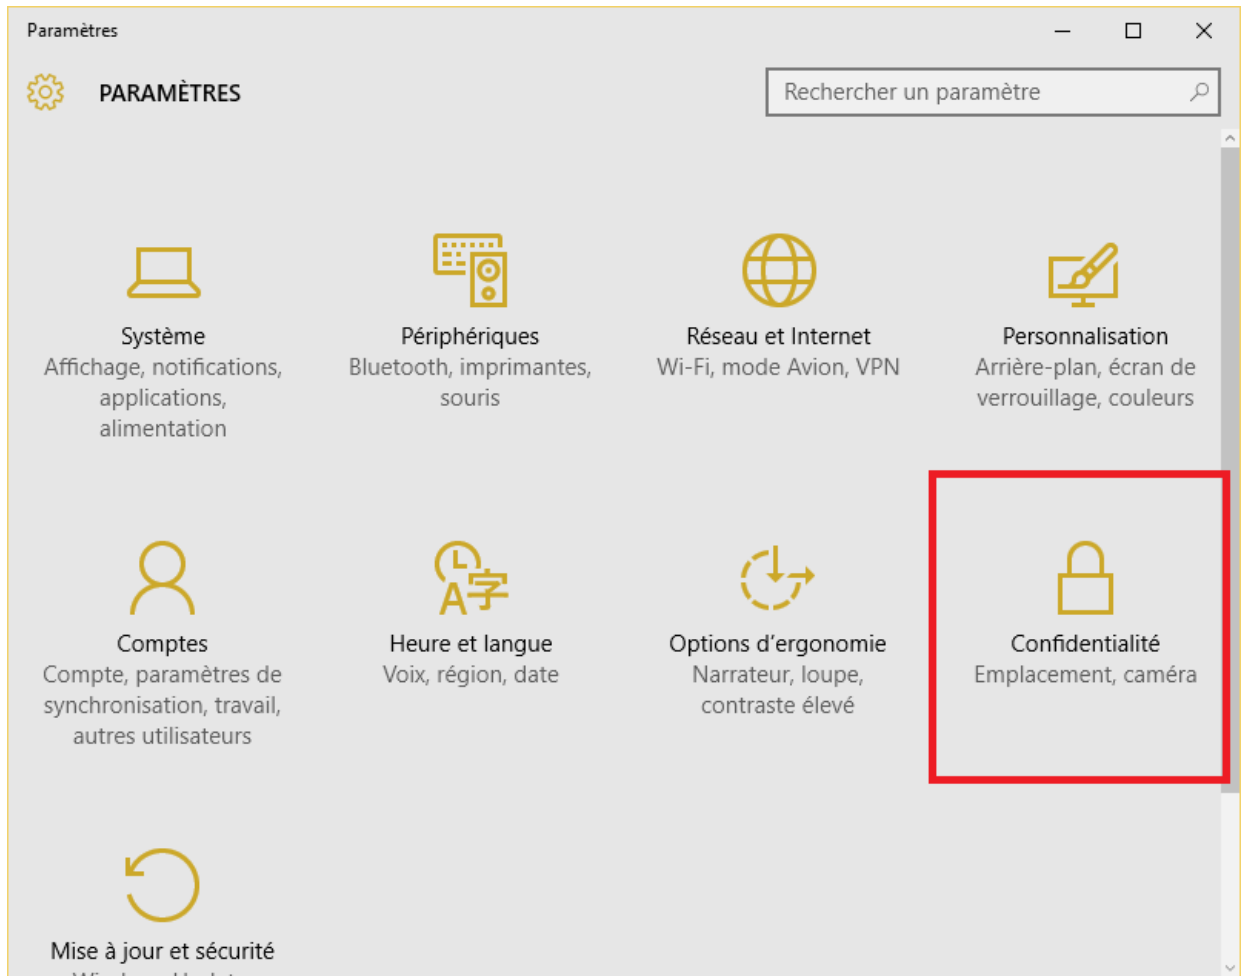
Paramètres

PARAMÈTRES

Rechercher un paramètre

Système
Affichage, notifications, applications, alimentation

Périphériques
Bluetooth, imprimantes, souris

Réseau et Internet
Wi-Fi, mode Avion, VPN

Personnalisation
Arrière-plan, écran de verrouillage, couleurs

Comptes
Compte, paramètres de synchronisation, travail, autres utilisateurs

Heure et langue
Voix, région, date

Options d'ergonomie
Narrateur, loupe, contraste élevé

Confidentialité
Emplacement, caméra

Mise à jour et sécurité
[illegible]